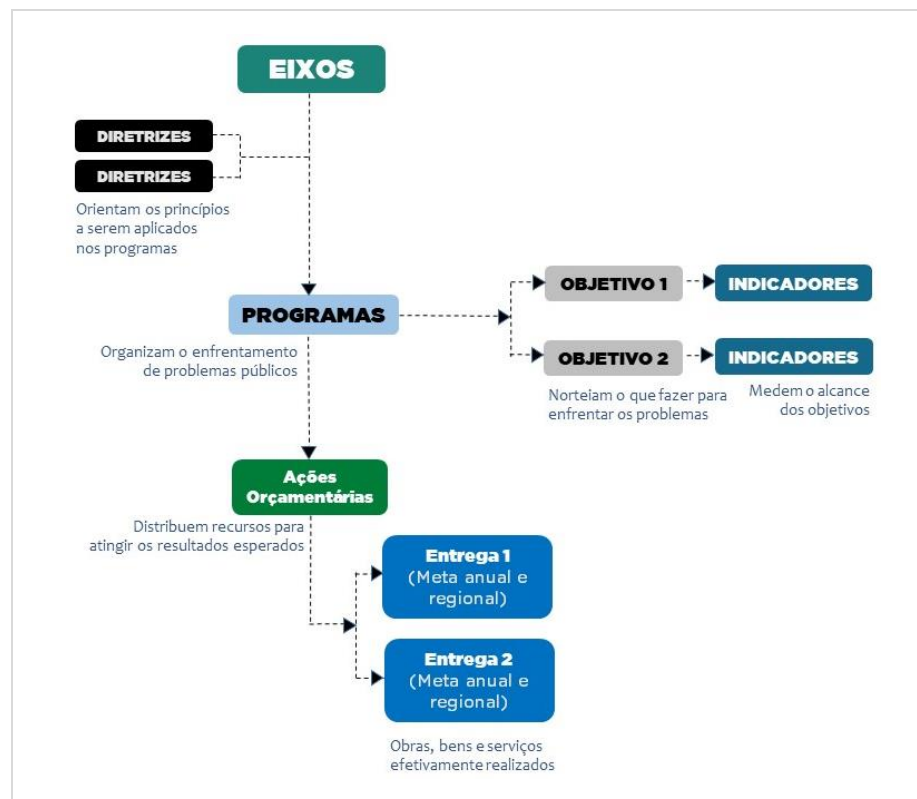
EIXOS

DIRETRIZES

DIRETRIZES

Orientam os princípios a serem aplicados nos programas

PROGRAMAS

Organizam o enfrentamento de problemas públicos

OBJETIVO 1

INDICADORES

OBJETIVO 2

INDICADORES

Norteiam o que fazer para enfrentar os problemas

Medem o alcance dos objetivos

Ações Orçamentárias

Distribuem recursos para atingir os resultados esperados

Entrega 1 (Meta anual e regional)

Entrega 2 (Meta anual e regional)

Obras, bens e serviços efetivamente realizados